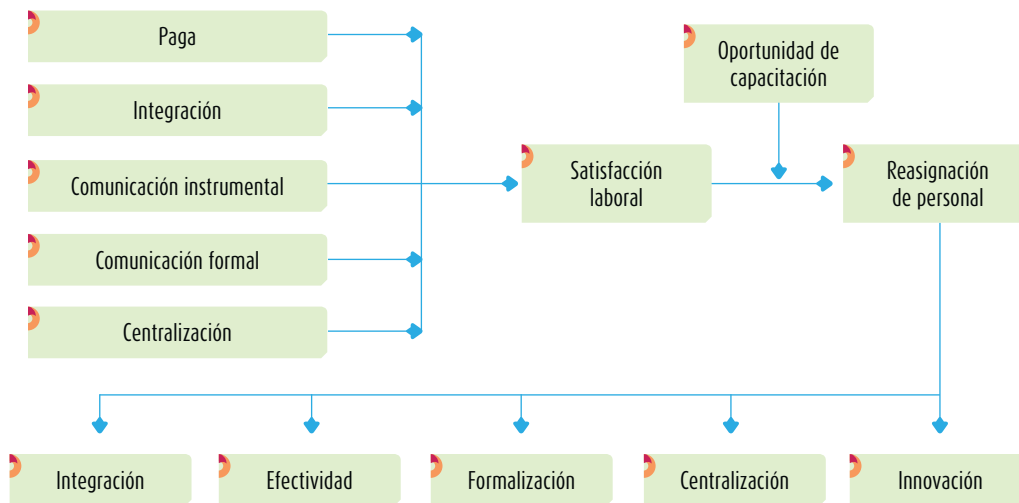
Paga

Integración

Comunicación instrumental

Comunicación formal

Centralización

Satisfacción laboral

Oportunidad de capacitación

Reasignación de personal

Integración

Efectividad

Formalización

Centralización

Innovación